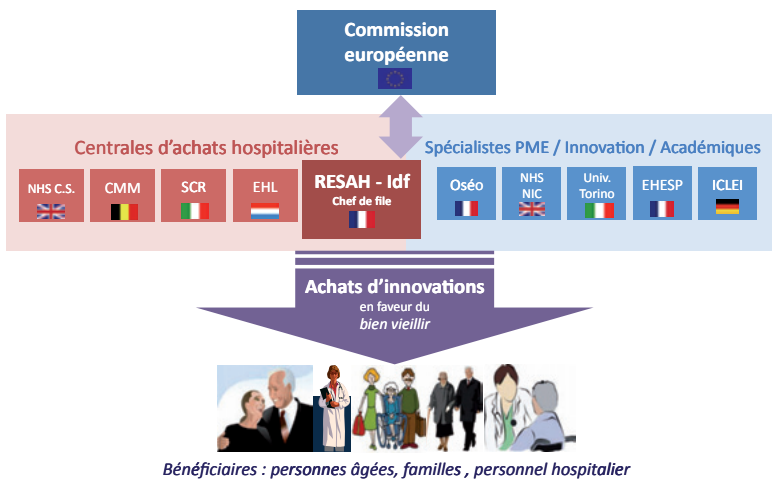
Commission européenne

Centrales d'achats hospitalières

NHS C.S.

CMM

SCR

EHL

RESAH - Idf
Chef de file

Spécialistes PME / Innovation / Académiques

Oséo

NHS NIC

Univ. Torino

EHESP

ICLEI

Achats d'innovations
en faveur du
bien vieillir

Bénéficiaires : personnes âgées, familles , personnel hospitalier